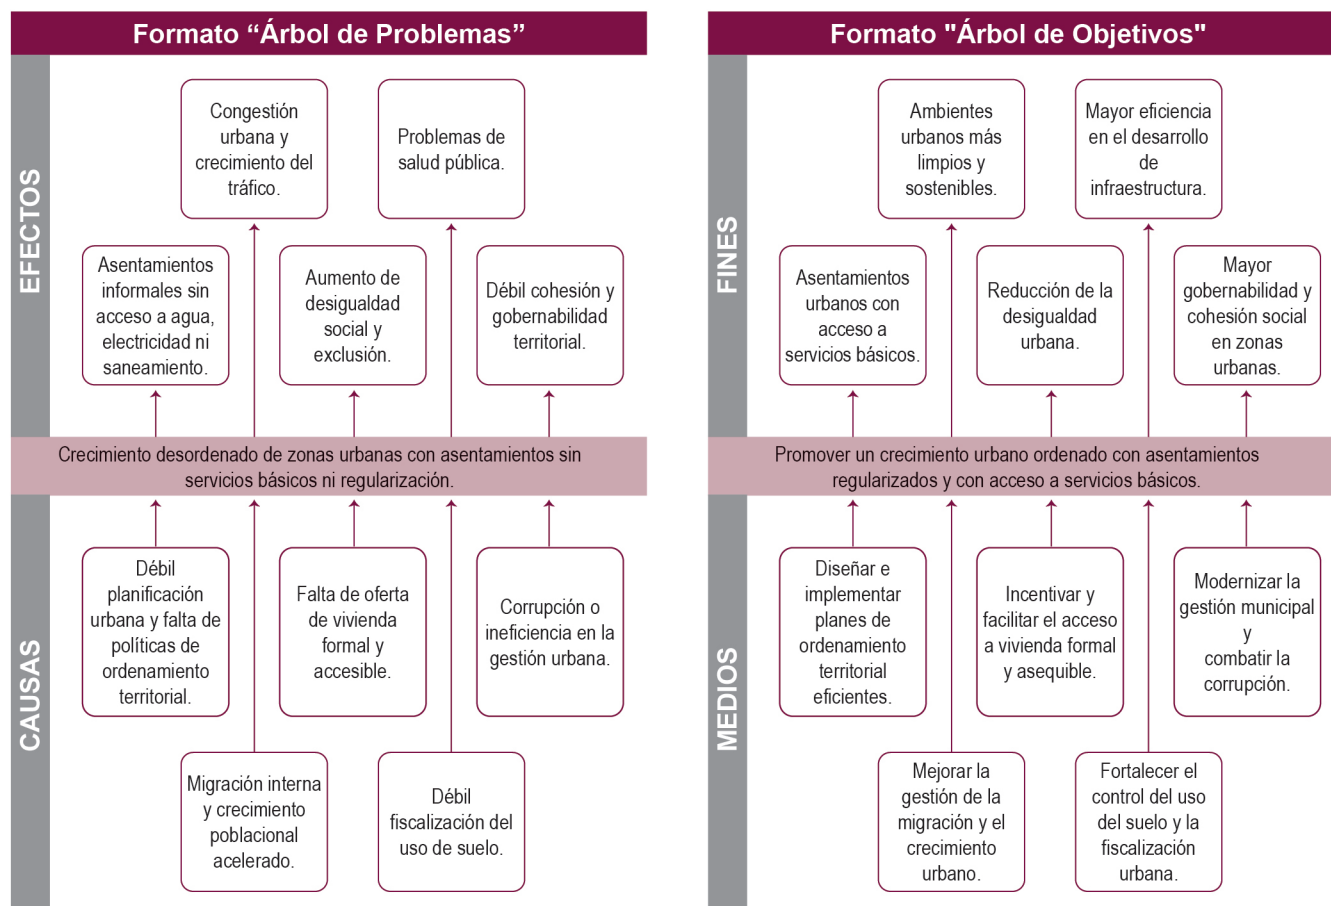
Formato “Árbol de Problemas”

EFECTOS

Congestión urbana y crecimiento del tráfico.

Problemas de salud pública.

Asentamientos informales sin acceso a agua, electricidad ni saneamiento.

Aumento de desigualdad social y exclusión.

Débil cohesión y gobernabilidad territorial.

Crecimiento desordenado de zonas urbanas con asentamientos sin servicios básicos ni regularización.

CAUSAS

Débil planificación urbana y falta de políticas de ordenamiento territorial.

Falta de oferta de vivienda formal y accesible.

Corrupción o ineficiencia en la gestión urbana.

Migración interna y crecimiento poblacional acelerado.

Débil fiscalización del uso de suelo.

Formato "Árbol de Objetivos"

FINES

Ambientes urbanos más limpios y sostenibles.

Mayor eficiencia en el desarrollo de infraestructura.

Asentamientos urbanos con acceso a servicios básicos.

Reducción de la desigualdad urbana.

Mayor gobernabilidad y cohesión social en zonas urbanas.

Promover un crecimiento urbano ordenado con asentamientos regularizados y con acceso a servicios básicos.

MEDIOS

Diseñar e implementar planes de ordenamiento territorial eficientes.

Incentivar y facilitar el acceso a vivienda formal y asequible.

Modernizar la gestión municipal y combatir la corrupción.

Mejorar la gestión de la migración y el crecimiento urbano.

Fortalecer el control del uso del suelo y la fiscalización urbana.